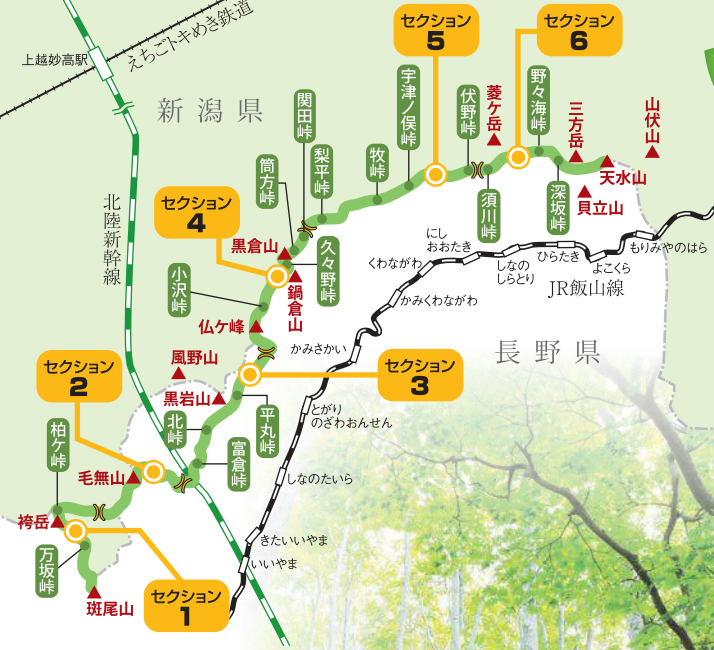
上越妙高駅
えちごトキめき鉄道
新潟県
北陸新幹線
セクション
5
セクション
6
関田峠
宇津ノ俣峠
伏野峠
菱ヶ岳
野々海峠
三方岳
山伏山
梨平峠
牧峠
筒方峠
須川峠
深坂峠
天水山
貝立山
セクション
4
黒倉山
久々野峠
鍋倉山
小沢峠
仏ヶ峰
にし
おおたき
くわながわ
かみくわながわ
しなの
しらとり
ひらたき
よこくら
もりみやのはら
JR飯山線
長野県
かみさかい
風野山
セクション
3
セクション
2
黒岩山
北峠
平丸峠
とがり
のざわおんせん
柏ケ峠
毛無山
富倉峠
しなのたいら
袴岳
万坂峠
きたいいやま
いいやま
班尾山
セクション
1